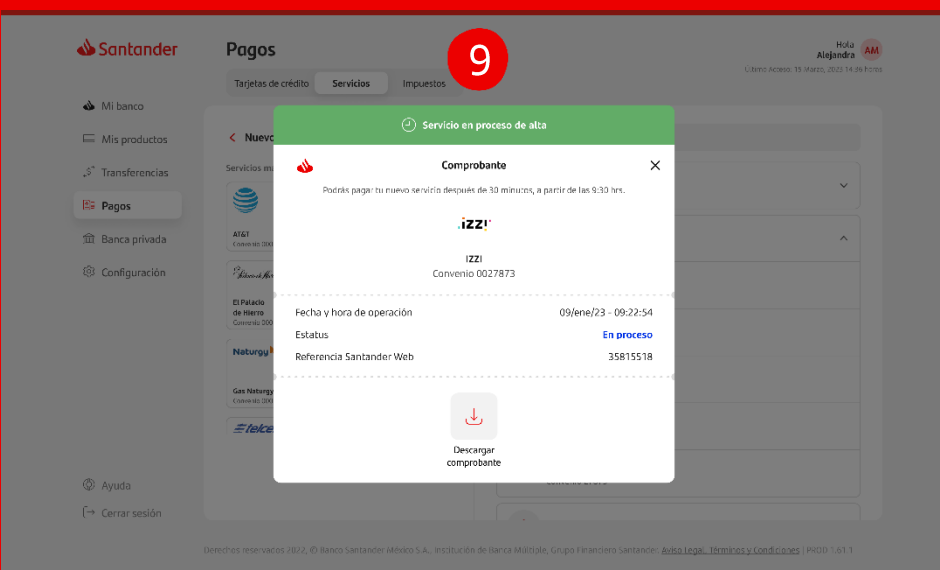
Santander

Pagos

9

Hola Alejandra AM

Último Acceso: 15 Marzo, 2022 14:36 horas

Tarjetas de crédito Servicios Impuestos

Mi banco
Mis productos
Transferencias
Pagos
Banca privada
Configuración

Nuevo

Servicios ma

AT&T
Convenio 000

El Palacio de Hierro
Convenio 000

Naturgy
Gas Naturgy
Convenio 000

telcel

Ayuda
Cerrar sesión

Servicio en proceso de alta

Comprobante

Podrás pagar tu nuevo servicio después de 30 minutos, a partir de las 9:30 hrs.

izzi

IZZI
Convenio 0027873

Fecha y hora de operación 09/ene/23 - 09:22:54
Estatus En proceso
Referencia Santander Web 35815518

Descargar comprobante

Derechos reservados 2022, © Banco Santander México S.A., Institución de Banca Múltiple, Grupo Financiero Santander. Aviso Legal. Términos y Condiciones | PROD 1.61.1